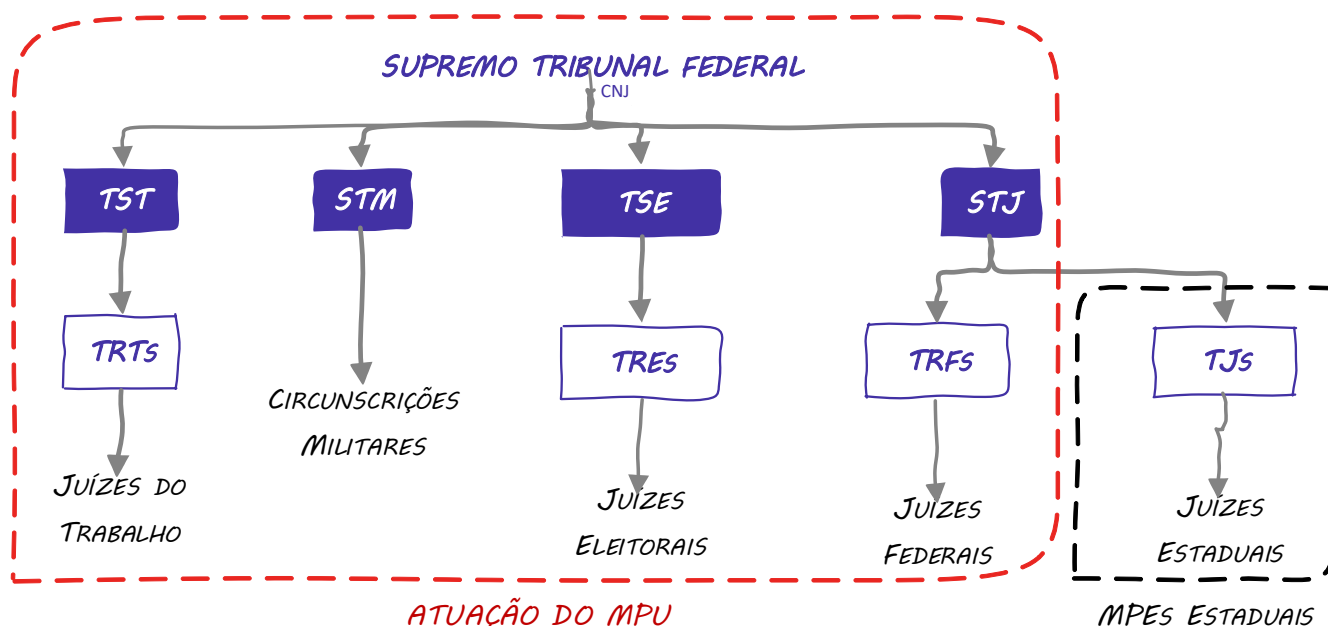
SUPREMO TRIBUNAL FEDERAL

CNJ

TST

STM

TSE

STJ

TRTs

TRES

TRFs

TJs

Juízes do Trabalho

Circunscrições Militares

Juizes Eleitorais

Juizes Federais

Juízes Estaduais

ATUAÇÃO DO MPU

MPEs Estaduais